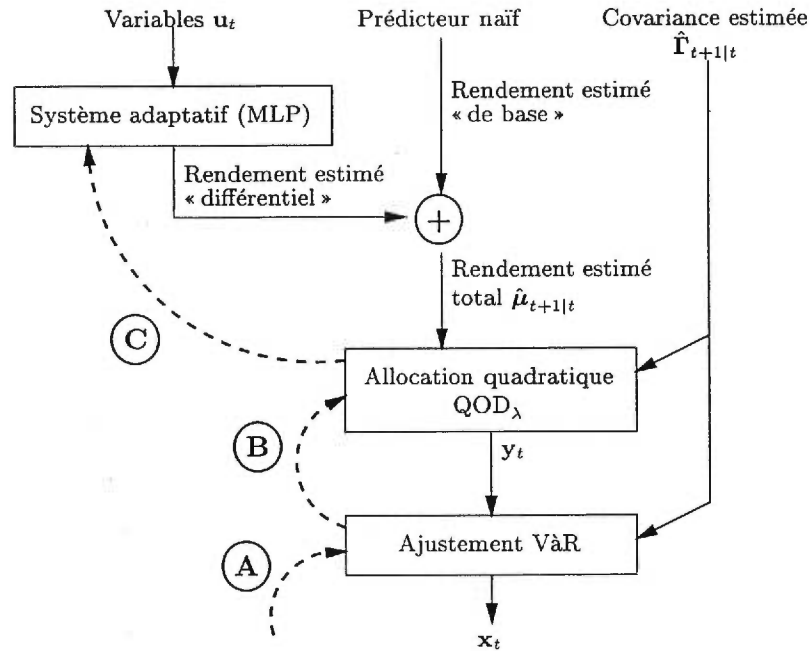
Variables $\mathbf{u}_t$

Prédicteur naïf

Covariance estimée $\hat{\mathbf{\Gamma}}_{t+1|t}$

Système adaptatif (MLP)

Rendement estimé « de base »

Rendement estimé « différentiel »

$+$

Rendement estimé total $\hat{\boldsymbol{\mu}}_{t+1|t}$

C

Allocation quadratique $\text{QOD}_\lambda$

B

$\mathbf{y}_t$

A

Ajustement VàR

$\mathbf{x}_t$